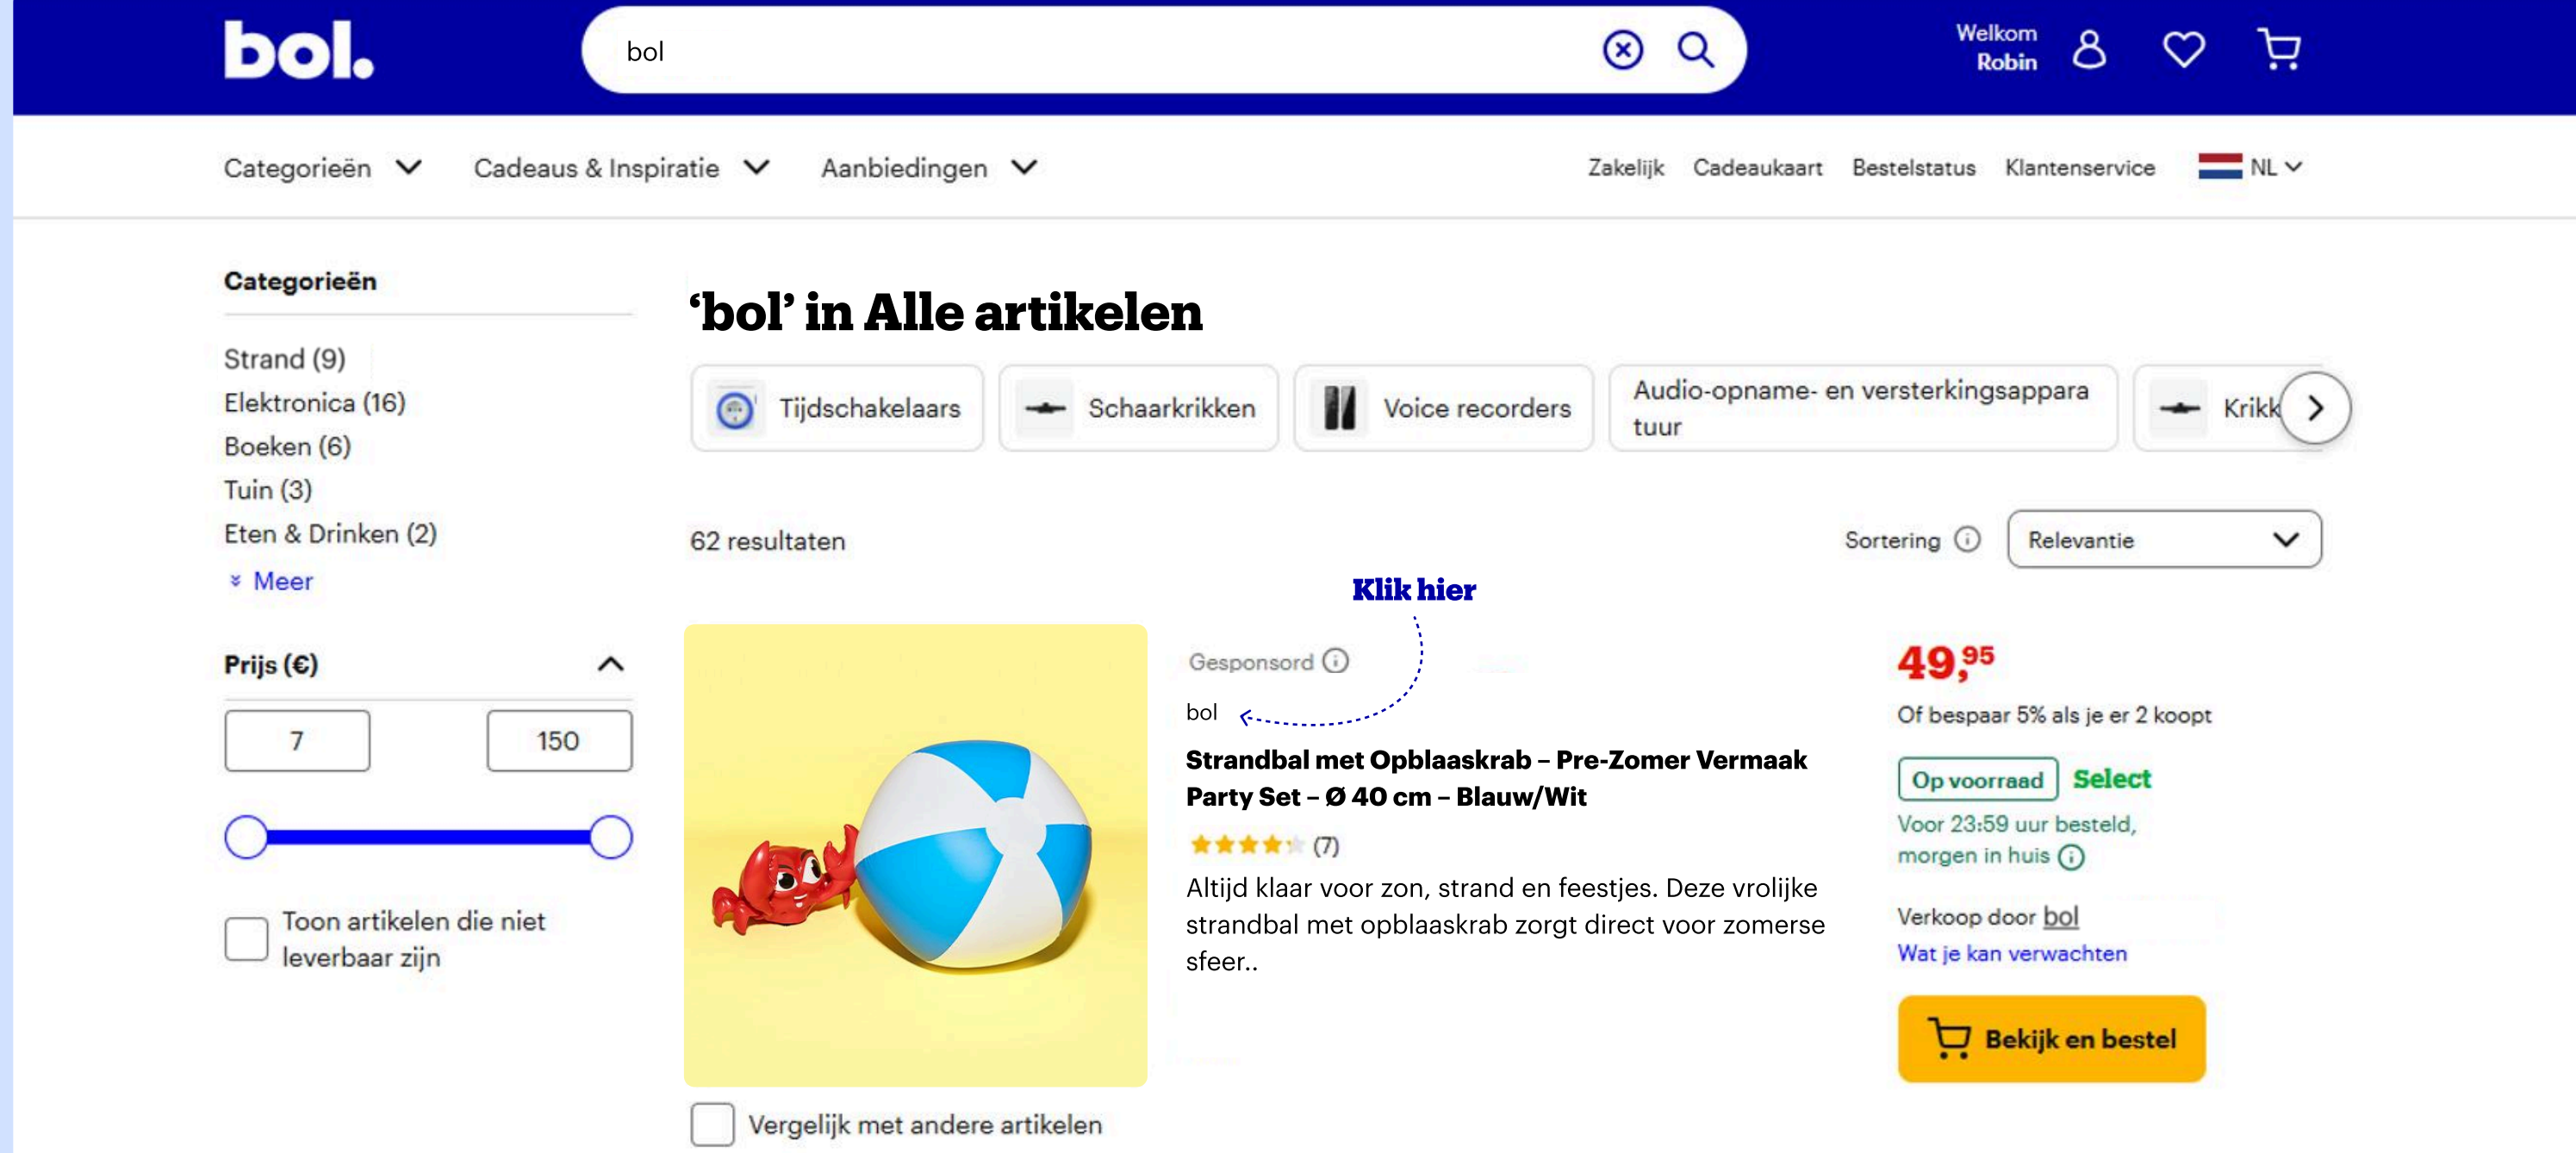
bol.

bol

Welkom Robin

Categorieën Cadeaus & Inspiratie Aanbiedingen

Zakelijk Cadeaukaart Bestelstatus Klantenservice NL

Categorieën

Strand (9)
Elektronica (16)
Boeken (6)
Tuin (3)
Eten & Drinken (2)
Meer

Prijs (€)

7

150

Toon artikelen die niet leverbaar zijn

‘bol’ in Alle artikelen

Tijdschakelaars Schaarkrikken Voice recorders Audio-opname- en versterkingsapparatuur Krikk

62 resultaten

Sortering Relevantie

Klik hier

Gesponsord

bol

Strandbal met Opblaaskrab – Pre-Zomer Vermaak Party Set – Ø 40 cm – Blauw/Wit

(7)

Altijd klaar voor zon, strand en feestjes. Deze vrolijke strandbal met opblaaskrab zorgt direct voor zomerse sfeer..

$49^{95}$

Of bespaar 5% als je er 2 koopt

Op voorraad Select

Voor 23:59 uur besteld, morgen in huis

Verkoop door bol

Wat je kan verwachten

Bekijk en bestel

Vergelijk met andere artikelen